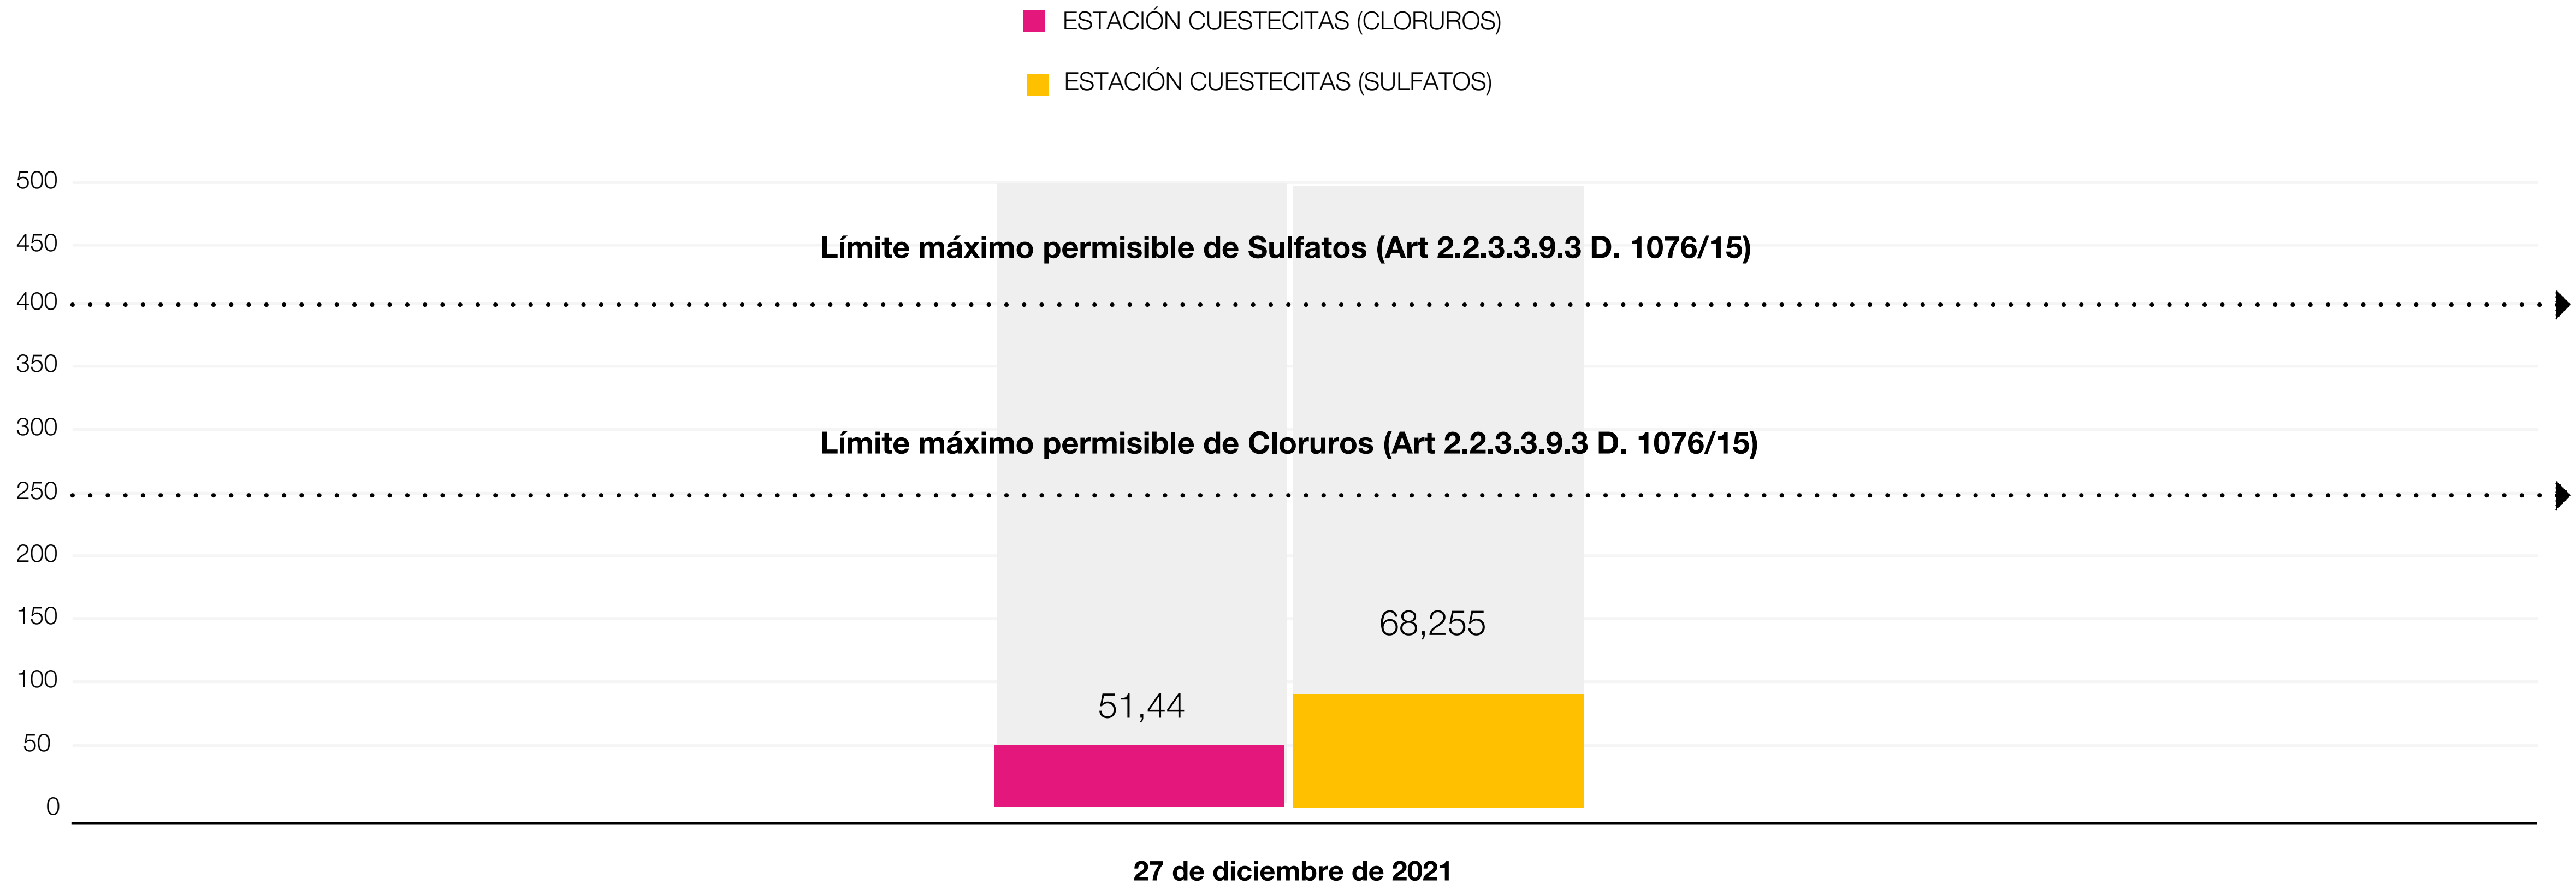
ESTACIÓN CUESTECITAS (CLORUROS)

ESTACIÓN CUESTECITAS (SULFATOS)

500
450
400
350
300
250
200
150
100
50
0

Límite máximo permisible de Sulfatos (Art 2.2.3.3.9.3 D. 1076/15)

Límite máximo permisible de Cloruros (Art 2.2.3.3.9.3 D. 1076/15)

68,255

51,44

27 de diciembre de 2021